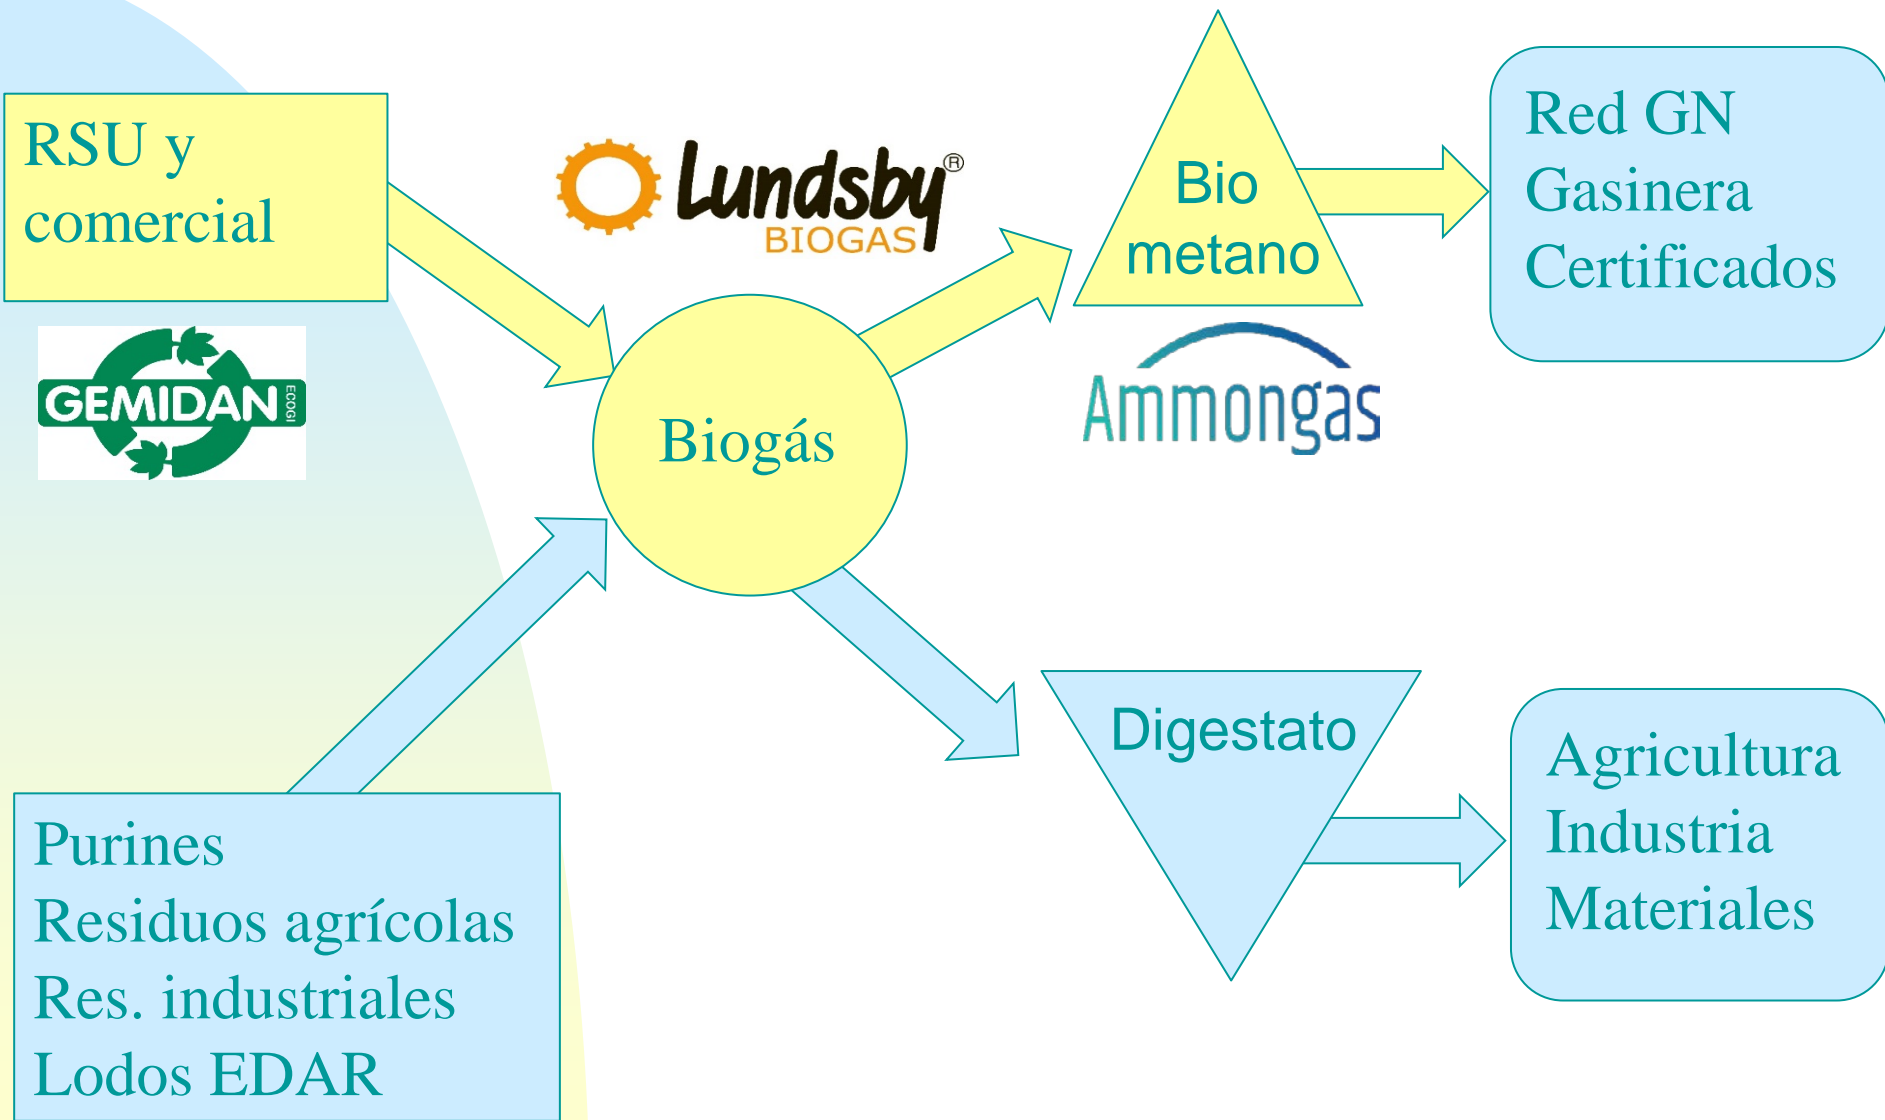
RSU y comercial

GEMIDAN ECOGI

Lundsby® BIOGAS

Biogás

Bio metano

Ammongas

Red GN
Gasinera
Certificados

Digestato

Agricultura
Industria
Materiales

Purines
Residuos agrícolas
Res. industriales
Lodos EDAR